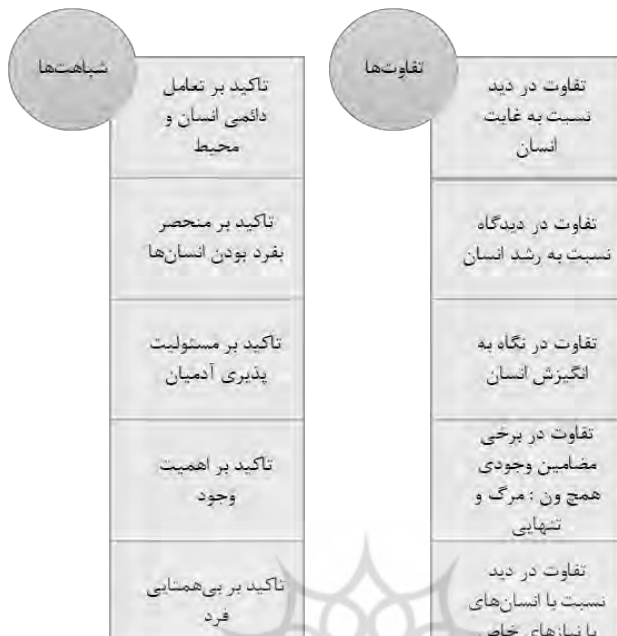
تفاوت‌ها

تفاوت در دید نسبت به غایت انسان

تفاوت در دیدگاه نسبت به رشد انسان

تفاوت در نگاه به انگیزش انسان

تفاوت در برخی مضامین وجودی همچ ون : مرگ و تنهایی

تفاوت در دید نسبت با انسان‌های با نیازهای خاص

شباهت‌ها

تاکید بر تعامل دائمی انسان و محیط

تاکید بر منحصر بفرد بودن انسان‌ها

تاکید بر مسئولیت پذیری آدمیان

تاکید بر اهمیت وجود

تاکید بر بی‌همتایی فرد